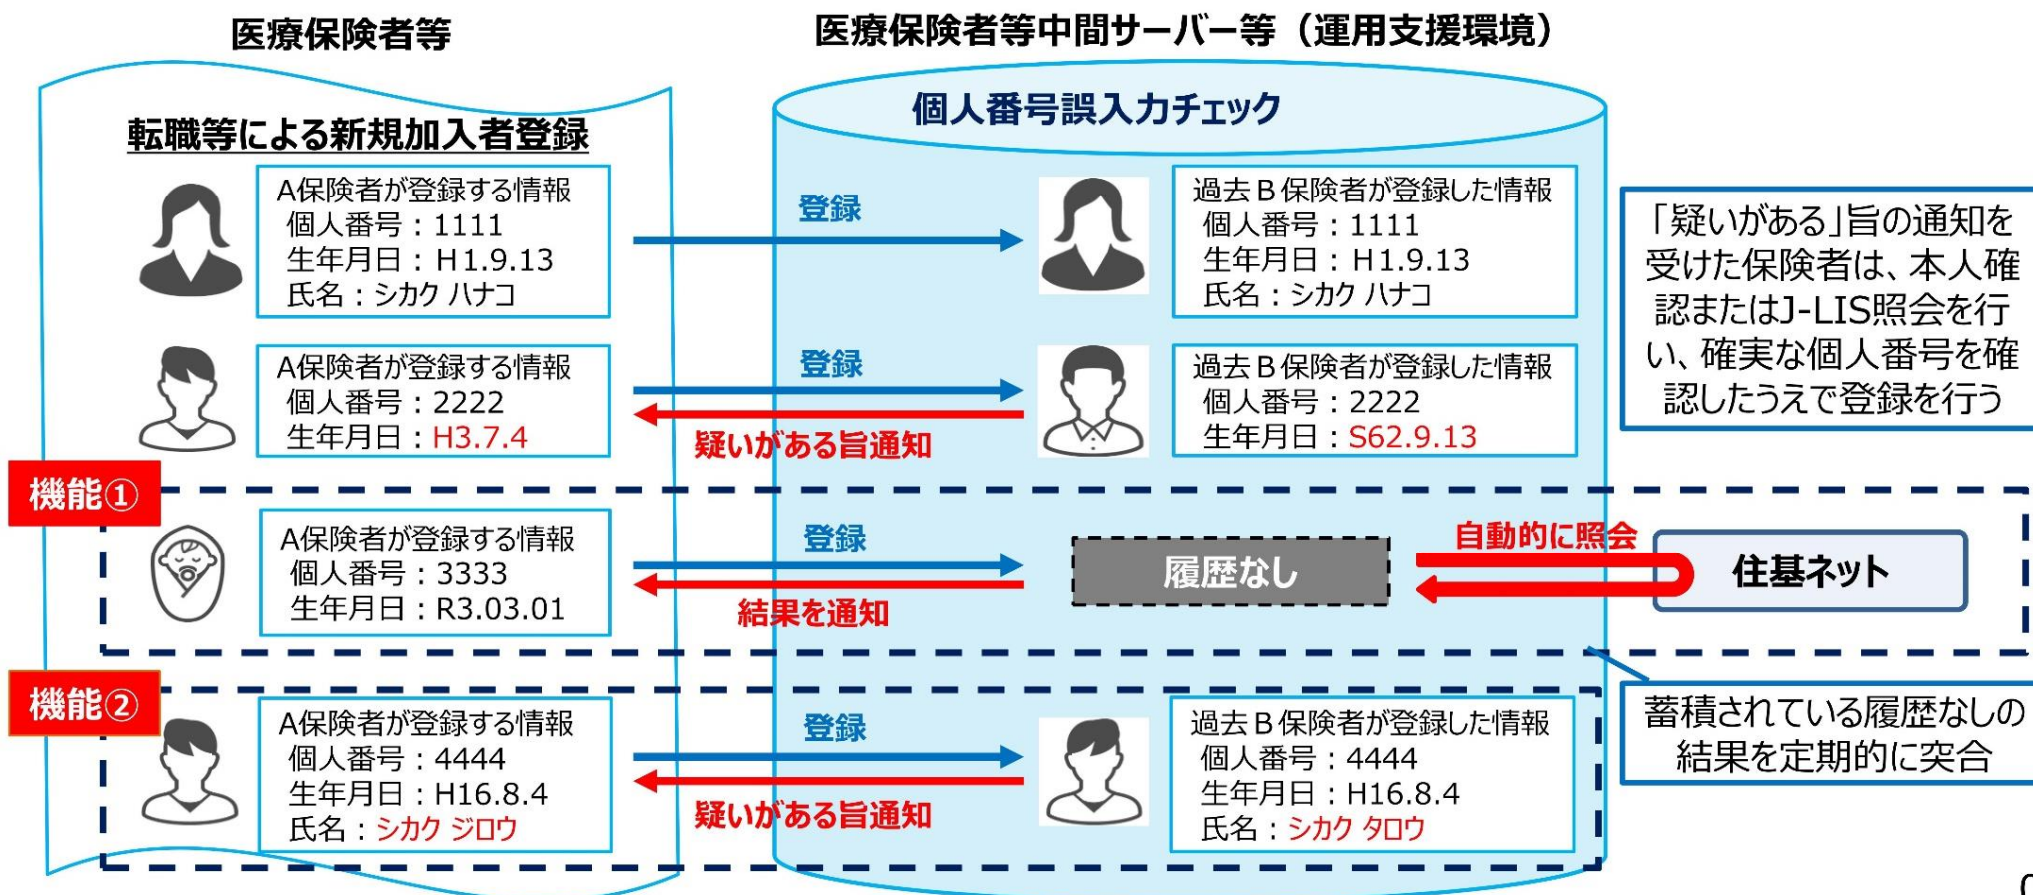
医療保険者等

医療保険者等中間サーバー等（運用支援環境）

個人番号誤入力チェック

転職等による新規加入者登録

A保険者が登録する情報
個人番号：1111
生年月日：H1.9.13
氏名：シカク ハナコ

登録

過去Ｂ保険者が登録した情報
個人番号：1111
生年月日：H1.9.13
氏名：シカク ハナコ

「疑いがある」旨の通知を受けた保険者は、本人確認またはJ-LIS照会を行い、確実な個人番号を確認したうえで登録を行う

A保険者が登録する情報
個人番号：2222
生年月日：H3.7.4

登録

疑いがある旨通知

過去Ｂ保険者が登録した情報
個人番号：2222
生年月日：S62.9.13

機能①

A保険者が登録する情報
個人番号：3333
生年月日：R3.03.01

登録

結果を通知

履歴なし

自動的に照会

住基ネット

蓄積されている履歴なしの結果を定期的に突合

機能②

A保険者が登録する情報
個人番号：4444
生年月日：H16.8.4
氏名：シカク ジロウ

登録

疑いがある旨通知

過去Ｂ保険者が登録した情報
個人番号：4444
生年月日：H16.8.4
氏名：シカク タロウ